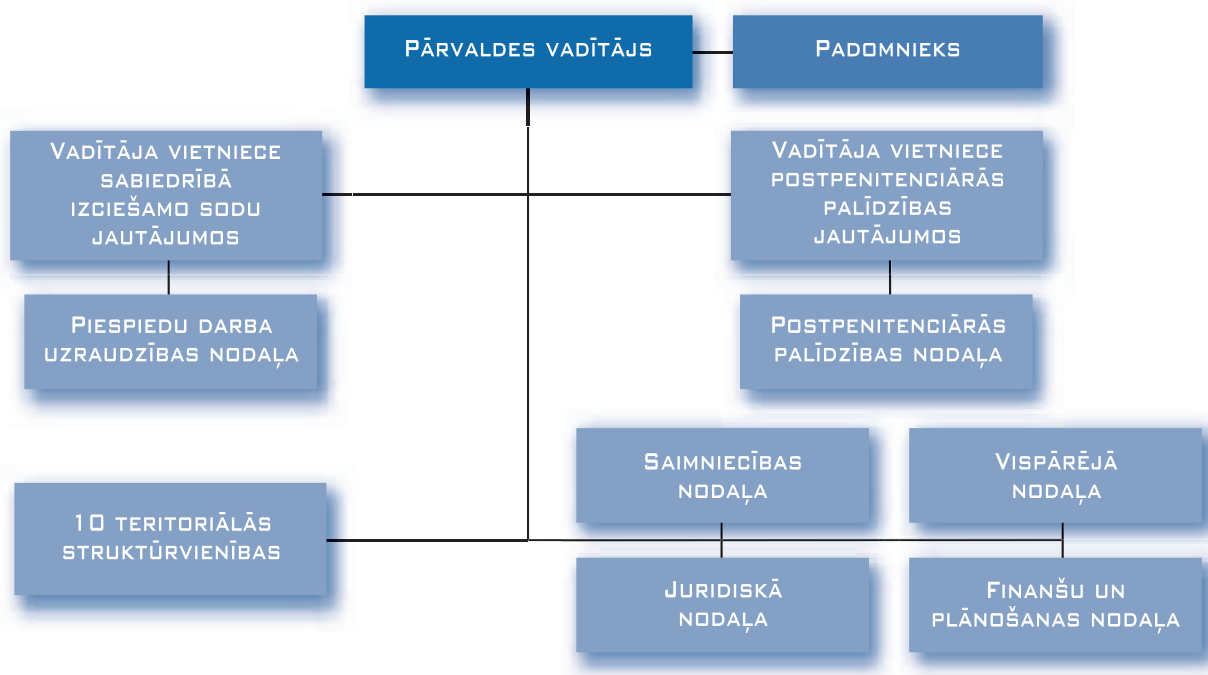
Pārvaldes vadītājs

Padomnieks

Vadītāja vietniece sabiedrībā izciešamo sodu jautājumos

Vadītāja vietniece postpenitenciārās palīdzības jautājumos

Piespiedu darba uzraudzības nodaļa

Postpenitenciārās palīdzības nodaļa

Saimniecības nodaļa

Vispārējā nodaļa

10 teritoriālās struktūrvienības

Juridiskā nodaļa

Finanšu un plānošanas nodaļa